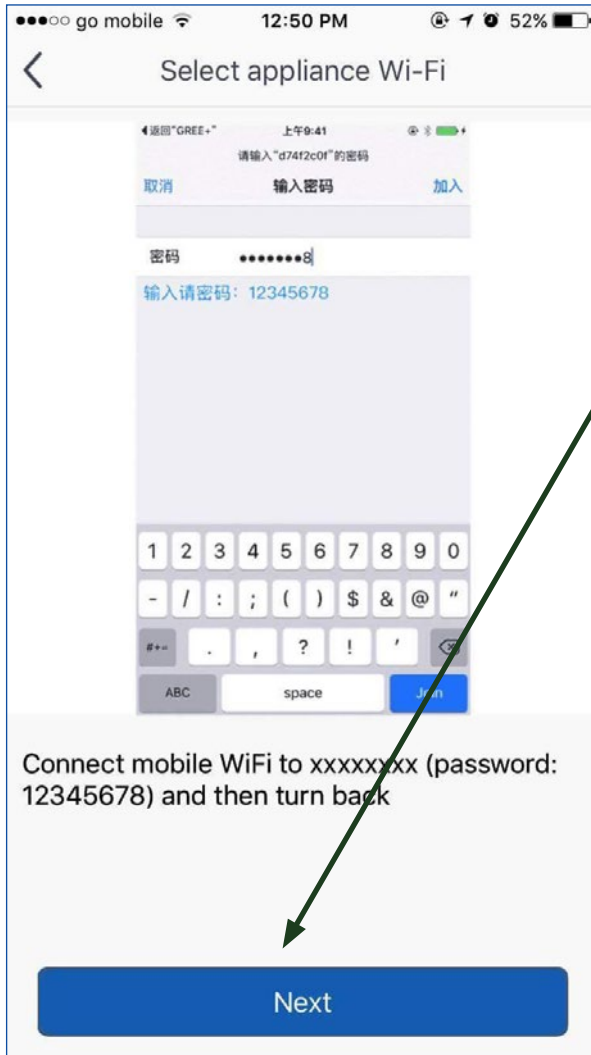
●●●○○ go mobile 12:50 PM 52%

Select appliance Wi-Fi

◀返回"GREE+" 上午9:41
请输入"d74f2c0f"的密码
取消 输入密码 加入

密码 •••••••8

输入请密码：12345678

1 2 3 4 5 6 7 8 9 0
- / : ; ( ) $ & @ "
#+= . , ? ! '
ABC space Join

Connect mobile WiFi to xxxxxxxx (password: 12345678) and then turn back

Next